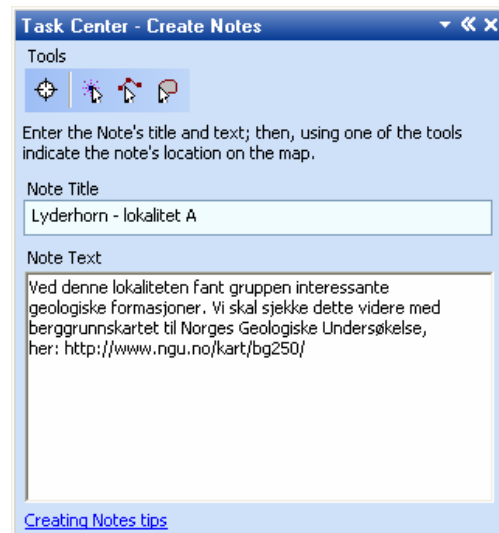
Task Center - Create Notes

Tools

Enter the Note's title and text; then, using one of the tools indicate the note's location on the map.

Note Title

Lyderhorn - lokalitet A

Note Text

Ved denne lokaliteten fant gruppen interessante geologiske formasjoner. Vi skal sjekke dette videre med berggrunnskartet til Norges Geologiske Undersøkelse, her: http://www.ngu.no/kart/bg250/

Creating Notes tips